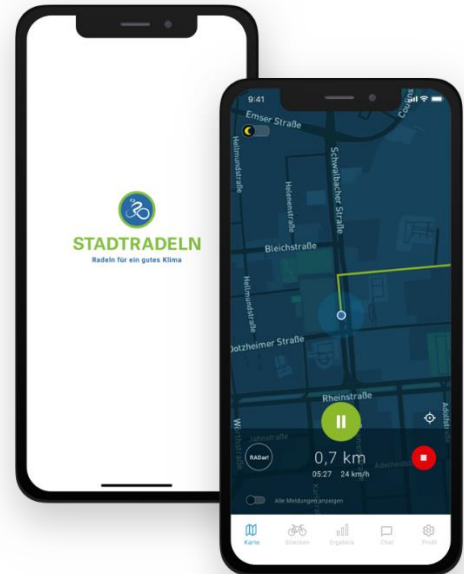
STADTRADELN
Radeln für ein gutes Klima

9:41
Emser Straße
Schwalbacher Straße
Helmundstraße
Hellmundstraße
Bleichstraße
Dotzheimer Straße
Rheinstraße
RADar!
0,7 km
05:27 24 km/h
Alle Meldungen anzeigen
Karte
Strecken
Ergebnis
Chat
Profil